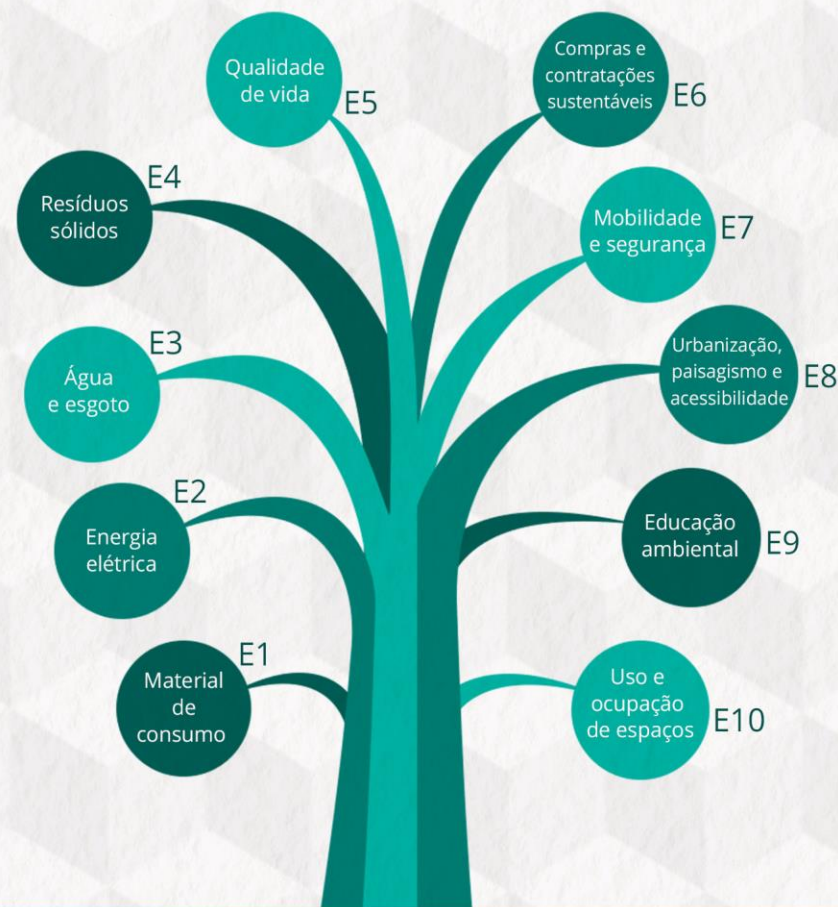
Qualidade de vida E5

Compras e contratações sustentáveis E6

E4 Resíduos sólidos

Mobilidade e segurança E7

E3 Água e esgoto

Urbanização, paisagismo e acessibilidade E8

E2 Energia elétrica

Educação ambiental E9

E1 Material de consumo

Uso e ocupação de espaços E10